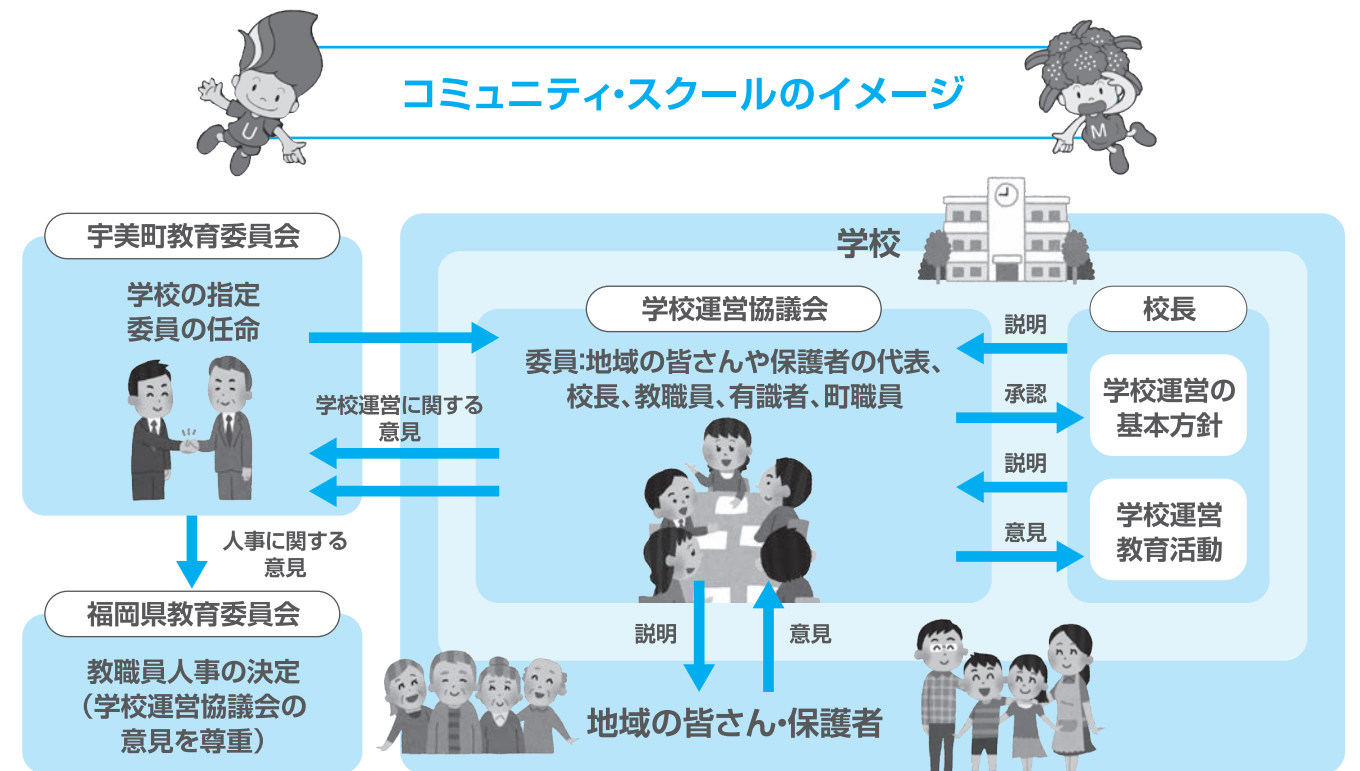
コミュニティ・スクールのイメージ

宇美町教育委員会

学校の指定
委員の任命

学校運営に関する意見

人事に関する意見

福岡県教育委員会

教職員人事の決定
（学校運営協議会の意見を尊重）

学校

学校運営協議会

委員:地域の皆さんや保護者の代表、校長、教職員、有識者、町職員

校長

説明

承認

学校運営の基本方針

説明

意見

学校運営
教育活動

説明

意見

地域の皆さん・保護者